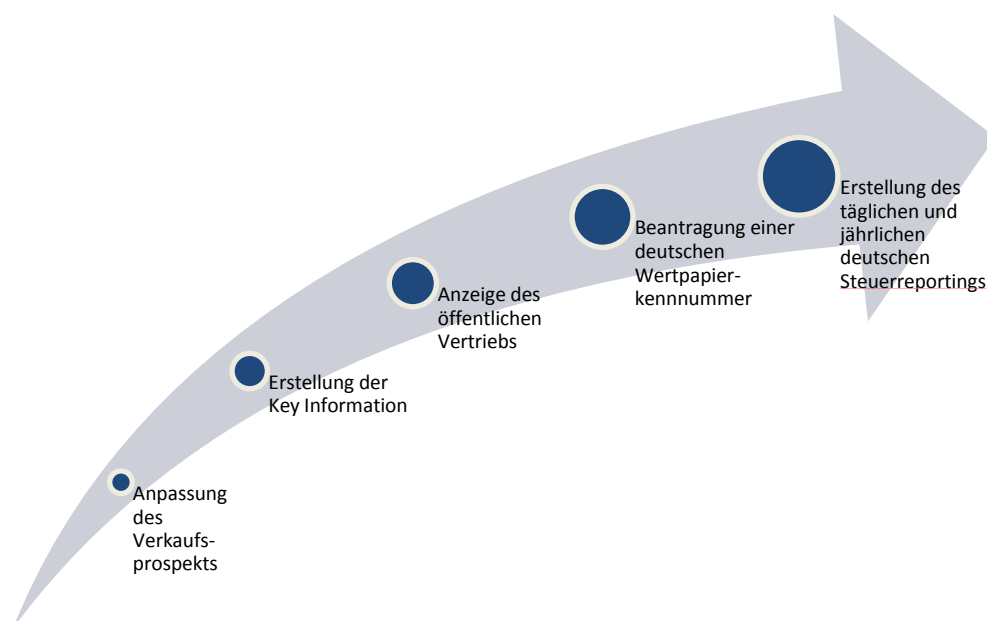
Anpassung des Verkaufsprospekts

Erstellung der Key Information

Anzeige des öffentlichen Vertriebs

Beantragung einer deutschen Wertpapierkennnummer

Erstellung des täglichen und jährlichen deutschen Steuerreportings